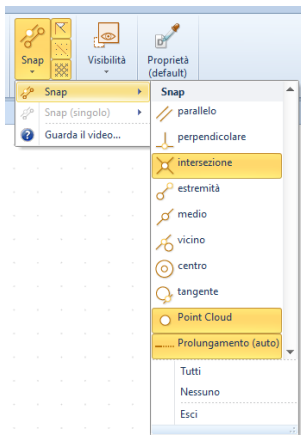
Snap
Visibilità
Proprietà (default)
Snap
Snap (singolo)
Guarda il video...
Snap
parallelo
perpendicolare
intersezione
estremità
medio
vicino
centro
tangente
Point Cloud
Prolungamento (auto)
Tutti
Nessuno
Esci